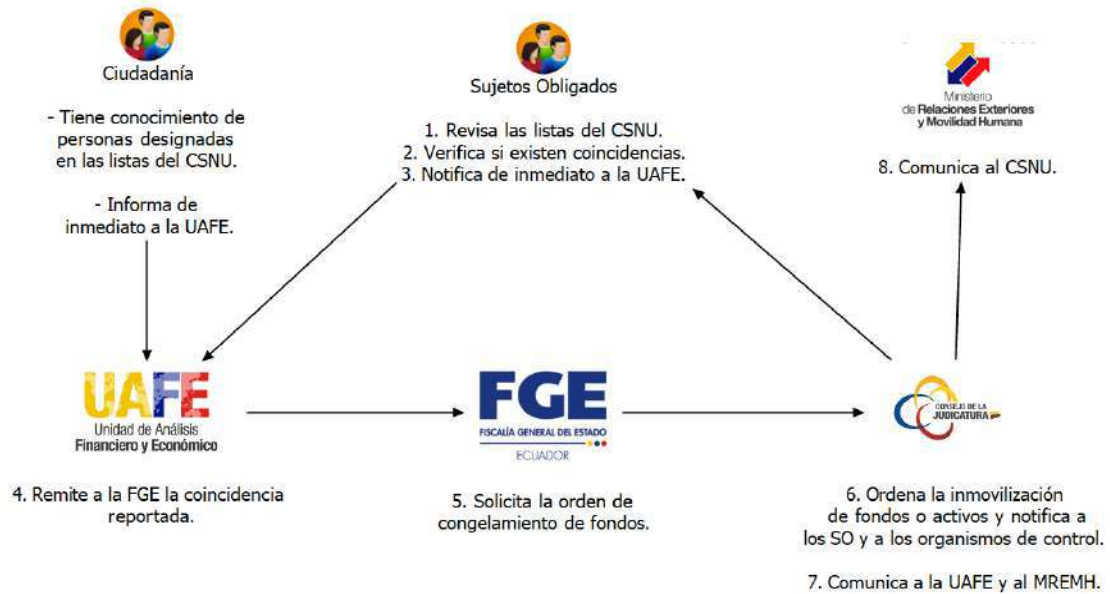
Ciudadanía

- Tiene conocimiento de personas designadas en las listas del CSNU.

- Informa de inmediato a la UAFE.

Sujetos Obligados

1. Revisa las listas del CSNU.
2. Verifica si existen coincidencias.
3. Notifica de inmediato a la UAFE.

Ministerio de Relaciones Exteriores y Movilidad Humana

8. Comunica al CSNU.

UAFE
Unidad de Análisis Financiero y Económico

4. Remite a la FGE la coincidencia reportada.

FGE
FISCALÍA GENERAL DEL ESTADO
ECUADOR

5. Solicita la orden de congelamiento de fondos.

CONSEJO DE LA JUDICATURA

6. Ordena la inmovilización de fondos o activos y notifica a los SO y a los organismos de control.

7. Comunica a la UAFE y al MREMH.